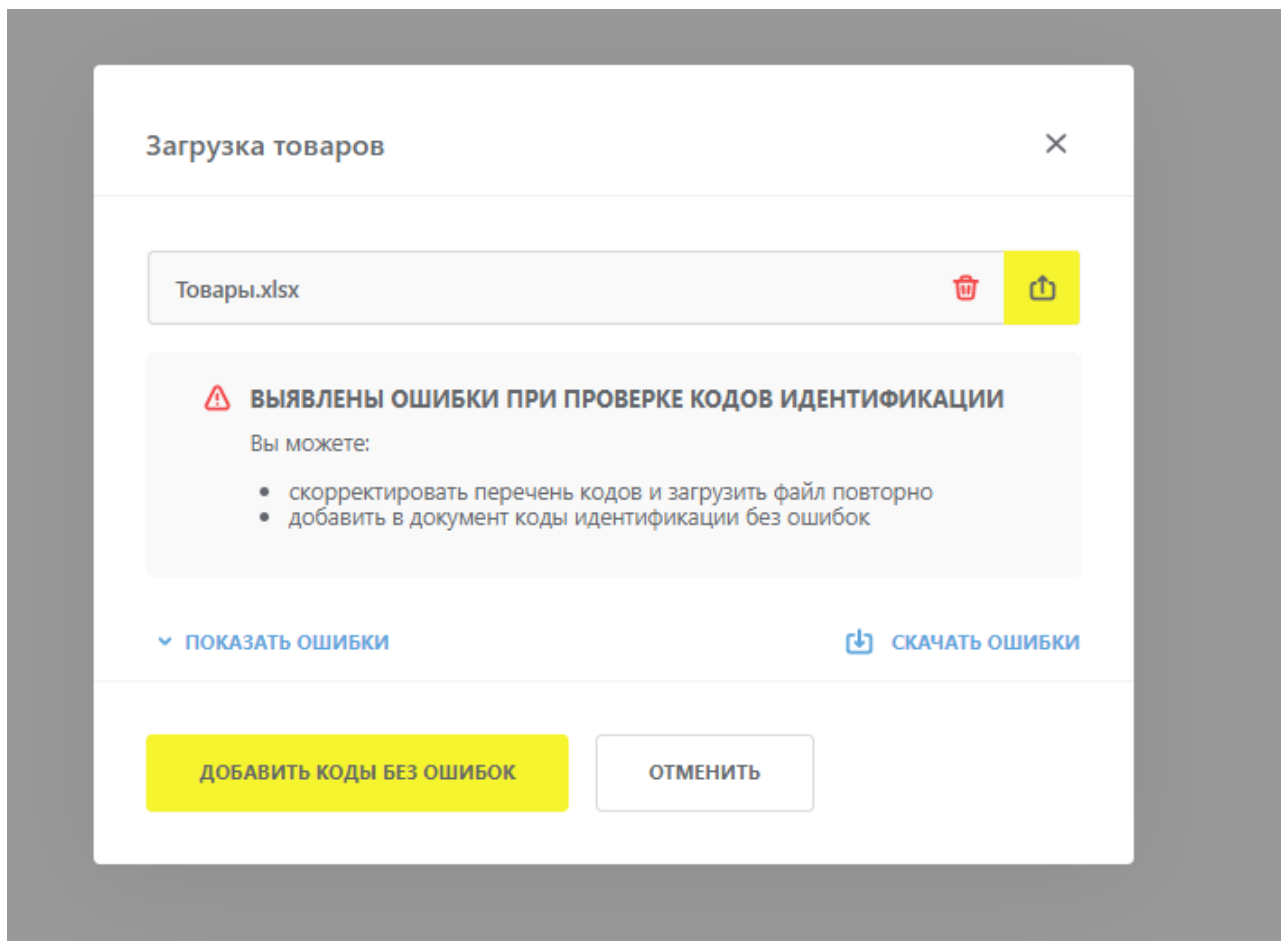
Загрузка товаров

×

Товары.xlsx

ВЫЯВЛЕНЫ ОШИБКИ ПРИ ПРОВЕРКЕ КОДОВ ИДЕНТИФИКАЦИИ

Вы можете:

- скорректировать перечень кодов и загрузить файл повторно
- добавить в документ коды идентификации без ошибок

ПОКАЗАТЬ ОШИБКИ

СКАЧАТЬ ОШИБКИ

ДОБАВИТЬ КОДЫ БЕЗ ОШИБОК

ОТМЕНИТЬ